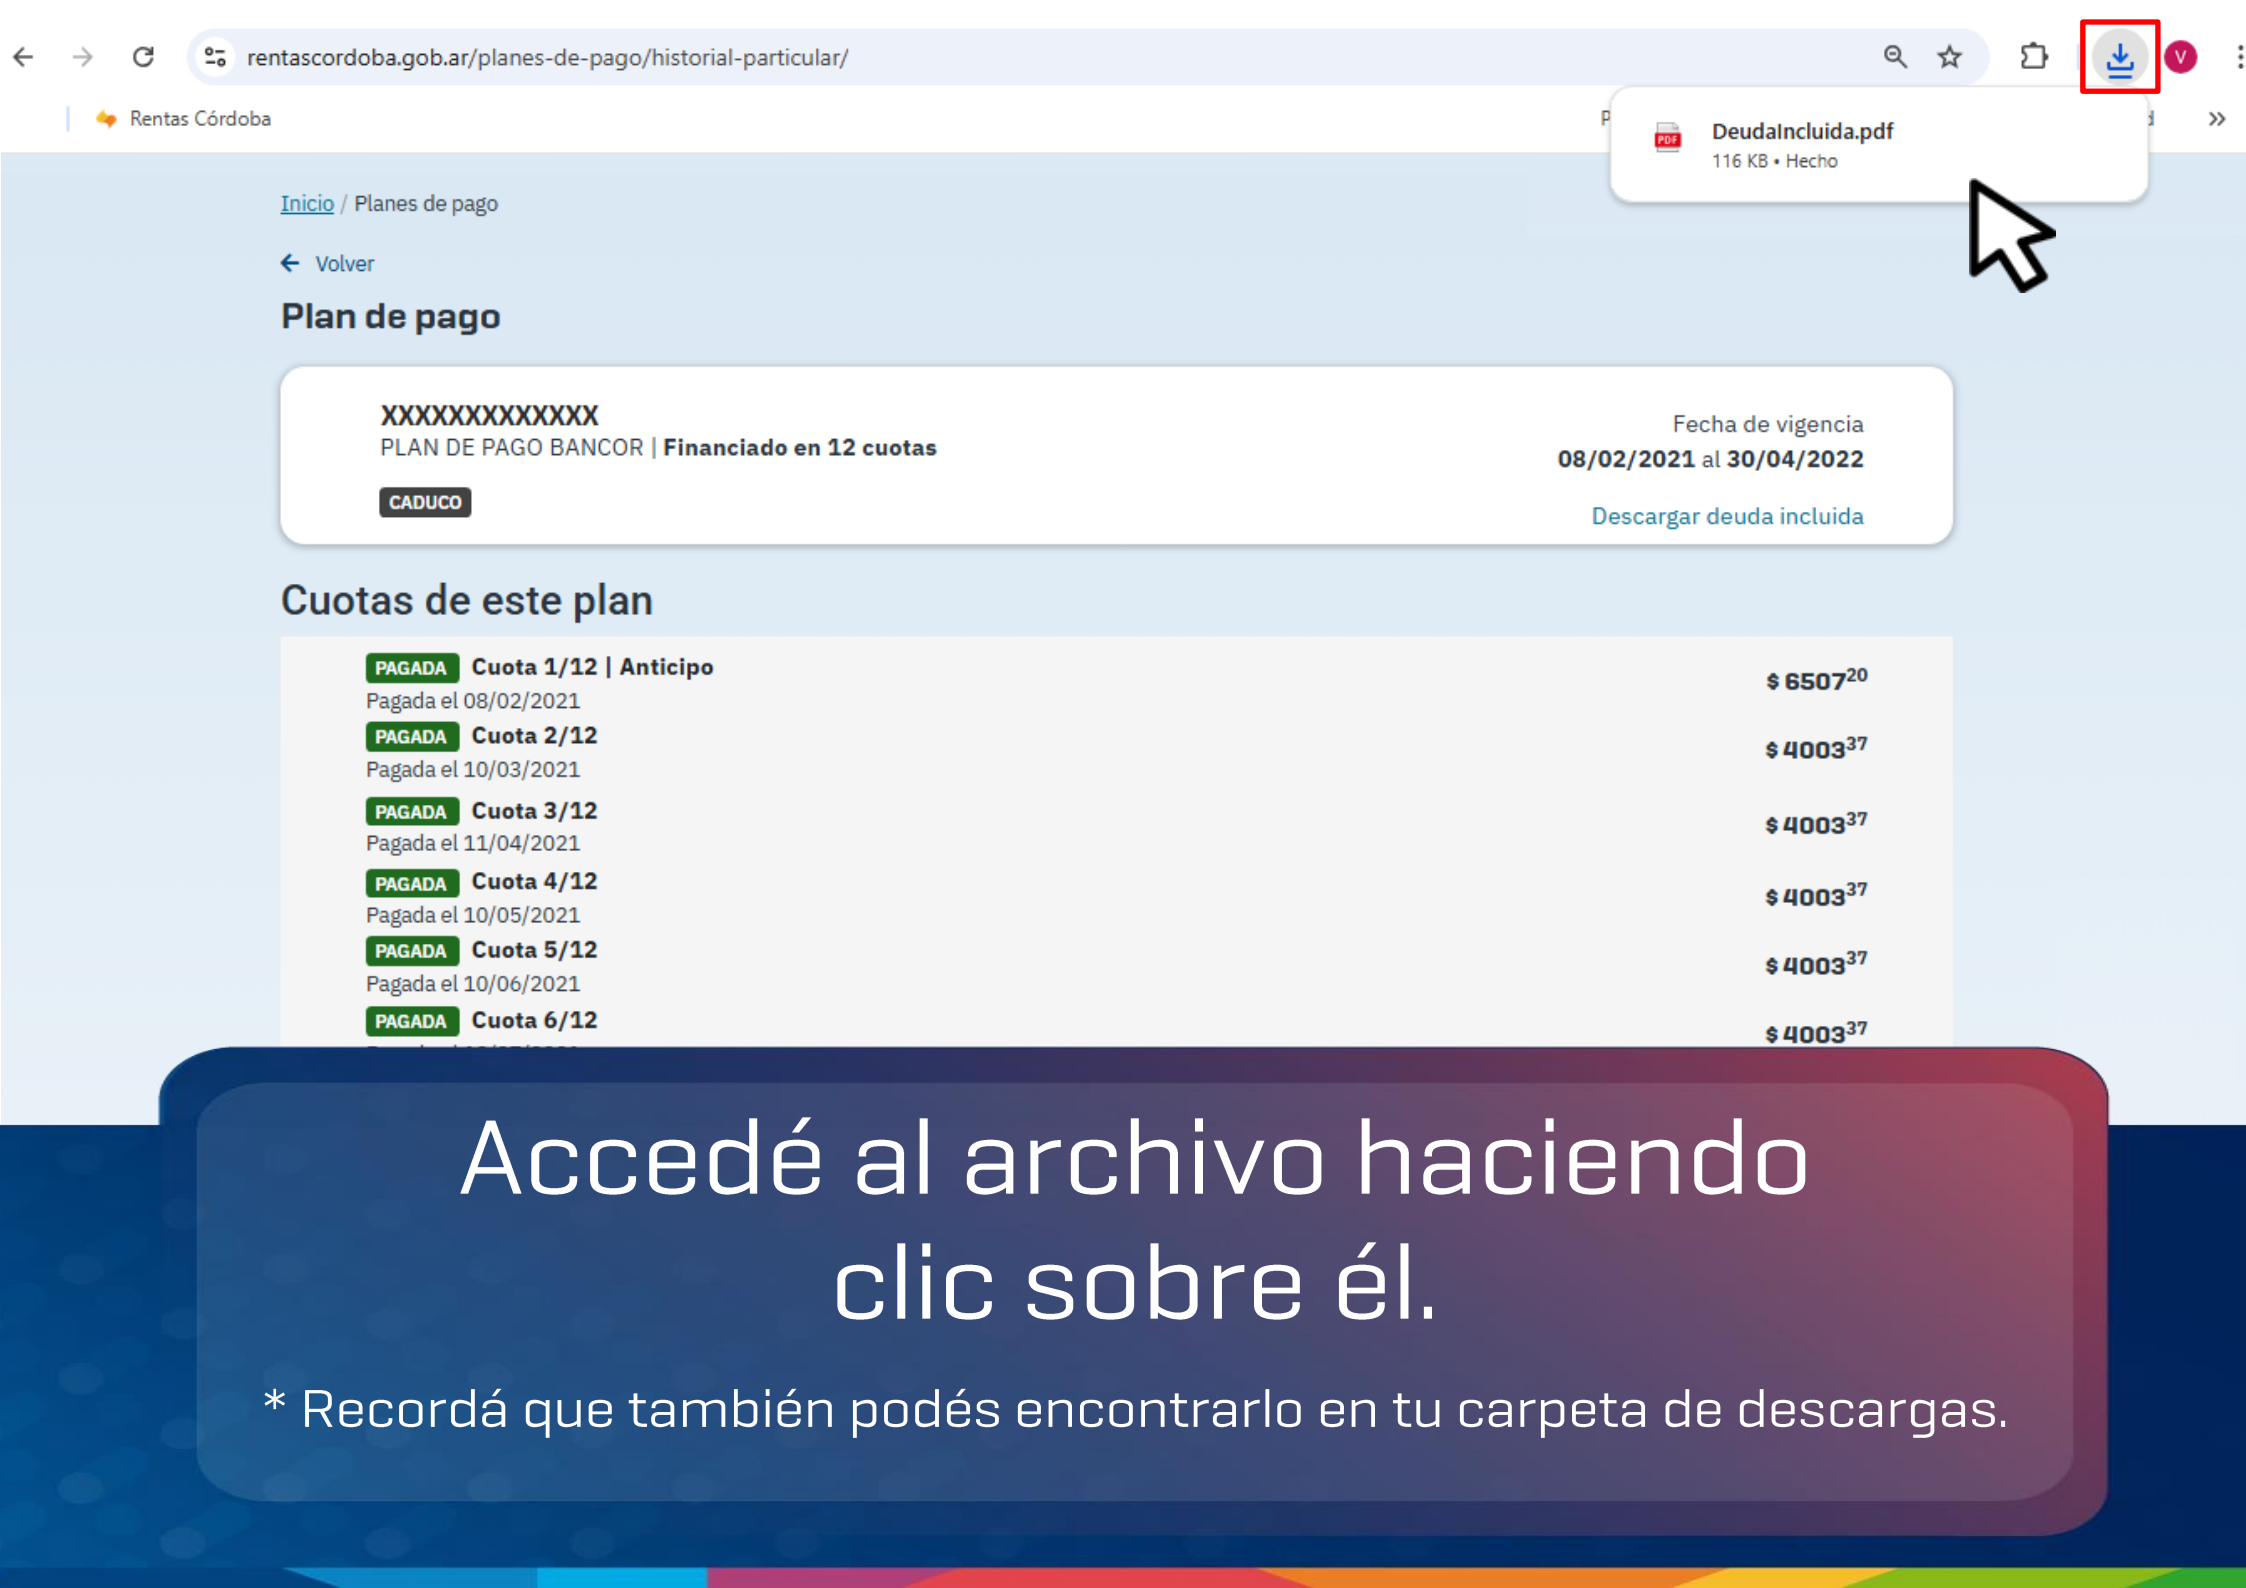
rentascordoba.gob.ar/planes-de-pago/historial-particular/

V

Rentas Córdoba

DeudaIncluida.pdf
116 KB • Hecho

Inicio / Planes de pago

Volver

Plan de pago

XXXXXXXXXXXX
PLAN DE PAGO BANCOR | Financiado en 12 cuotas

CADUCO

Fecha de vigencia
08/02/2021 al 30/04/2022

Descargar deuda incluida

Cuotas de este plan

| | |
|---|---|
| PAGADA Cuota 1/12 \| Anticipo<br>Pagada el 08/02/2021 | $ 6507$^{20}$ |
| PAGADA Cuota 2/12<br>Pagada el 10/03/2021 | $ 4003$^{37}$ |
| PAGADA Cuota 3/12<br>Pagada el 11/04/2021 | $ 4003$^{37}$ |
| PAGADA Cuota 4/12<br>Pagada el 10/05/2021 | $ 4003$^{37}$ |
| PAGADA Cuota 5/12<br>Pagada el 10/06/2021 | $ 4003$^{37}$ |
| PAGADA Cuota 6/12 | $ 4003$^{37}$ |

Accedé al archivo haciendo clic sobre él.

* Recordá que también podés encontrarlo en tu carpeta de descargas.